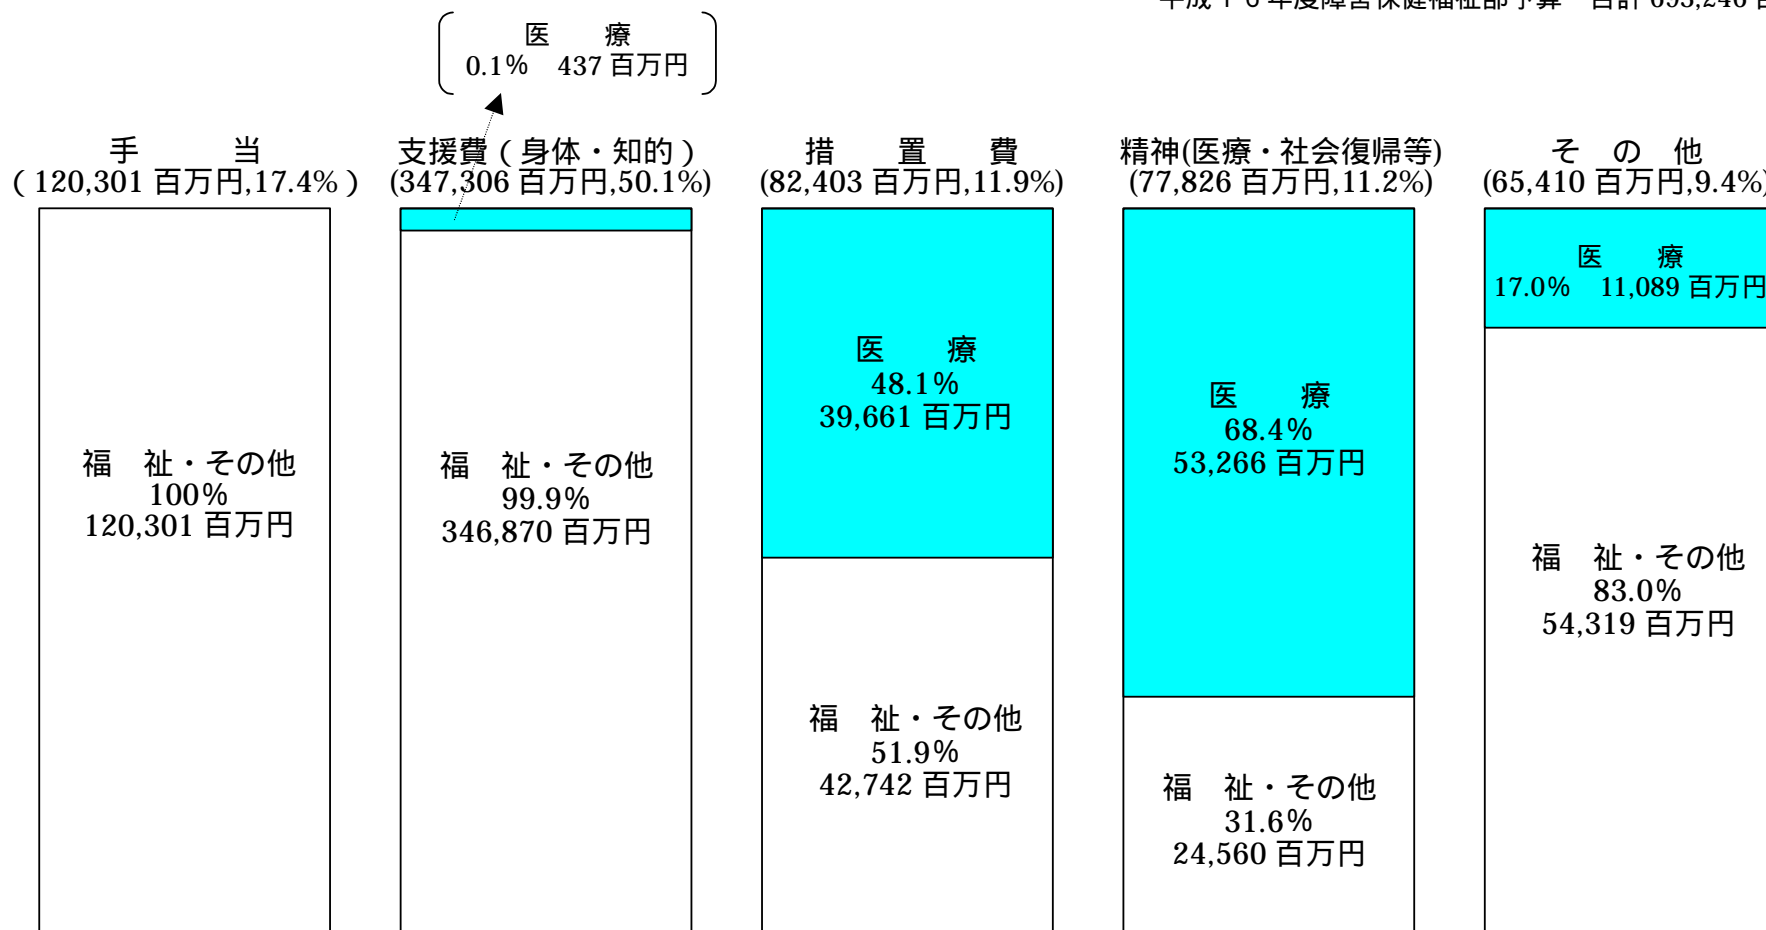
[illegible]

医　療
0.1%　437 百万円

手　当
( 120,301 百万円,17.4% )

福　祉・その他
100%
120,301 百万円

支援費 ( 身体・知的 )
(347,306 百万円,50.1%)

福　祉・その他
99.9%
346,870 百万円

措　置　費
(82,403 百万円,11.9%)

医　療
48.1%
39,661 百万円

福　祉・その他
51.9%
42,742 百万円

精神(医療・社会復帰等)
(77,826 百万円,11.2%)

医　療
68.4%
53,266 百万円

福　祉・その他
31.6%
24,560 百万円

そ　の　他
(65,410 百万円,9.4%)

医　療
17.0%　11,089 百万円

福　祉・その他
83.0%
54,319 百万円